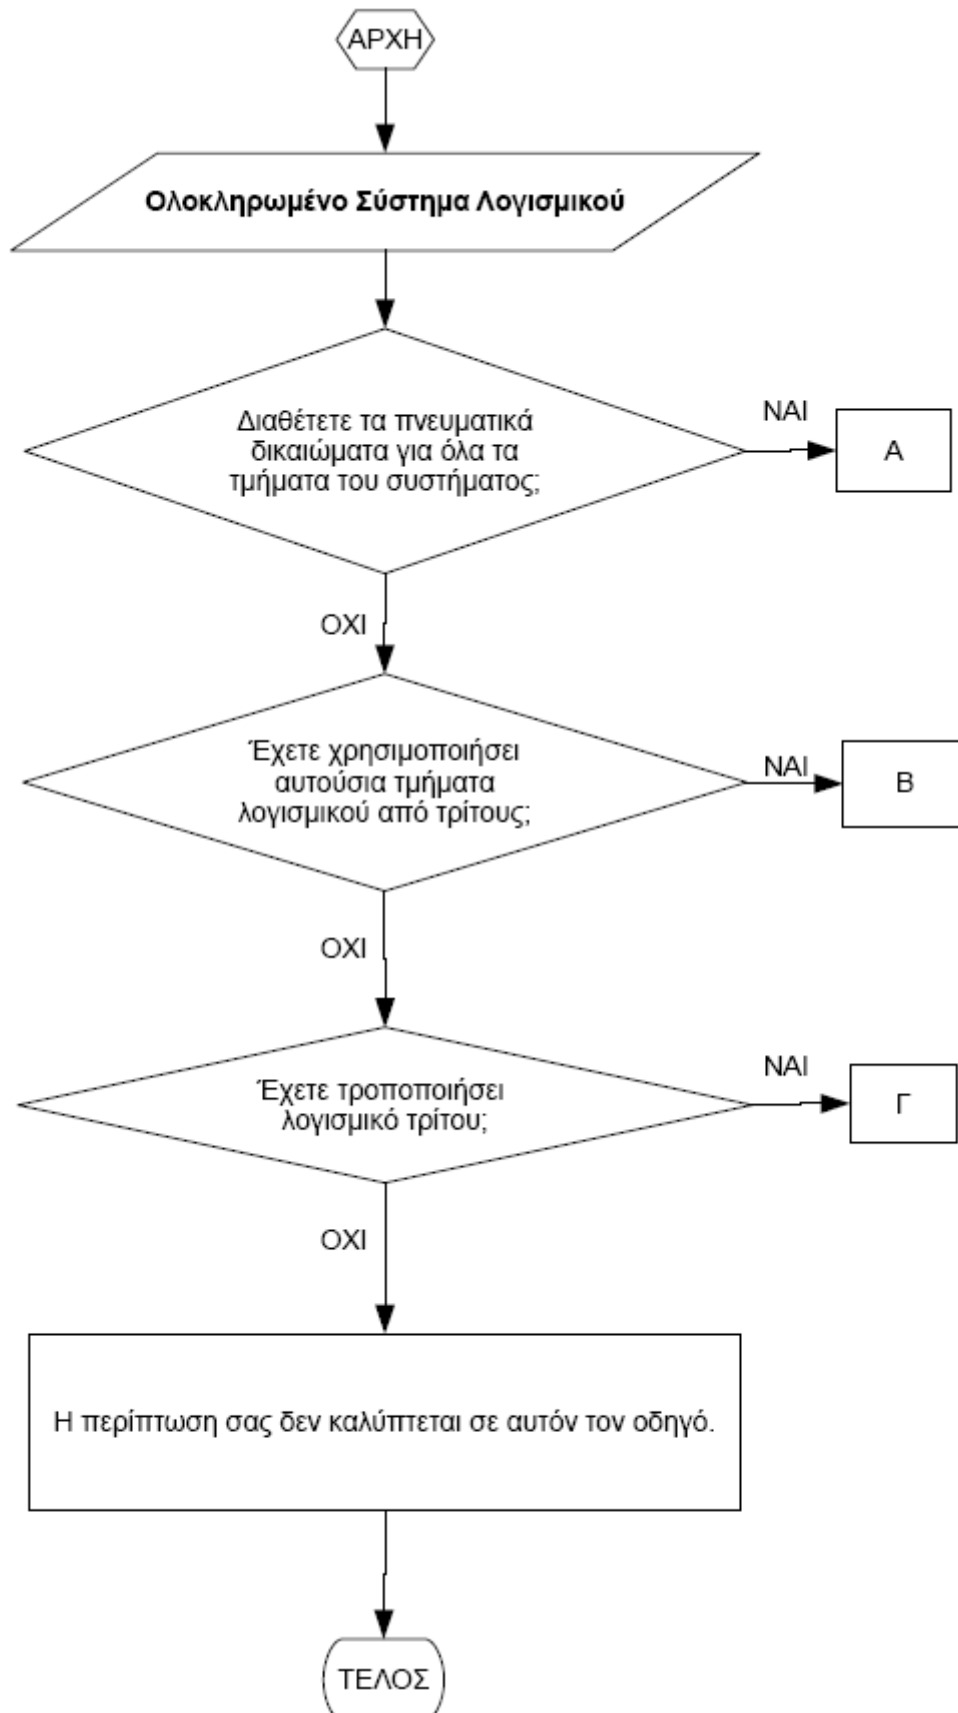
ΑΡΧΗ

Ολοκληρωμένο Σύστημα Λογισμικού

Διαθέτετε τα πνευματικά δικαιώματα για όλα τα τμήματα του συστήματος;

ΝΑΙ

Α

ΟΧΙ

Έχετε χρησιμοποιήσει αυτούσια τμήματα λογισμικού από τρίτους;

ΝΑΙ

Β

ΟΧΙ

Έχετε τροποποιήσει λογισμικό τρίτου;

ΝΑΙ

Γ

ΟΧΙ

Η περίπτωση σας δεν καλύπτεται σε αυτόν τον οδηγό.

ΤΕΛΟΣ